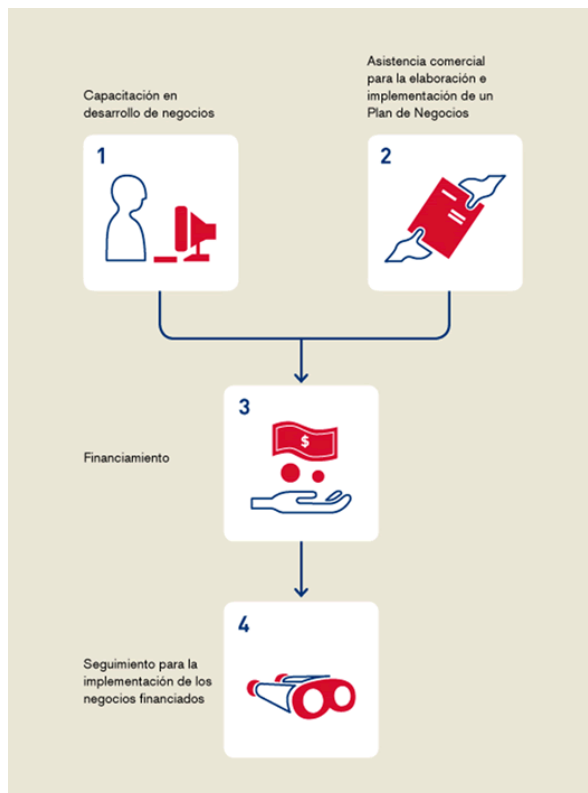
Capacitación en desarrollo de negocios

1

Asistencia comercial para la elaboración e implementación de un Plan de Negocios

2

3

Financiamiento

$

4

Seguimiento para la implementación de los negocios financiados